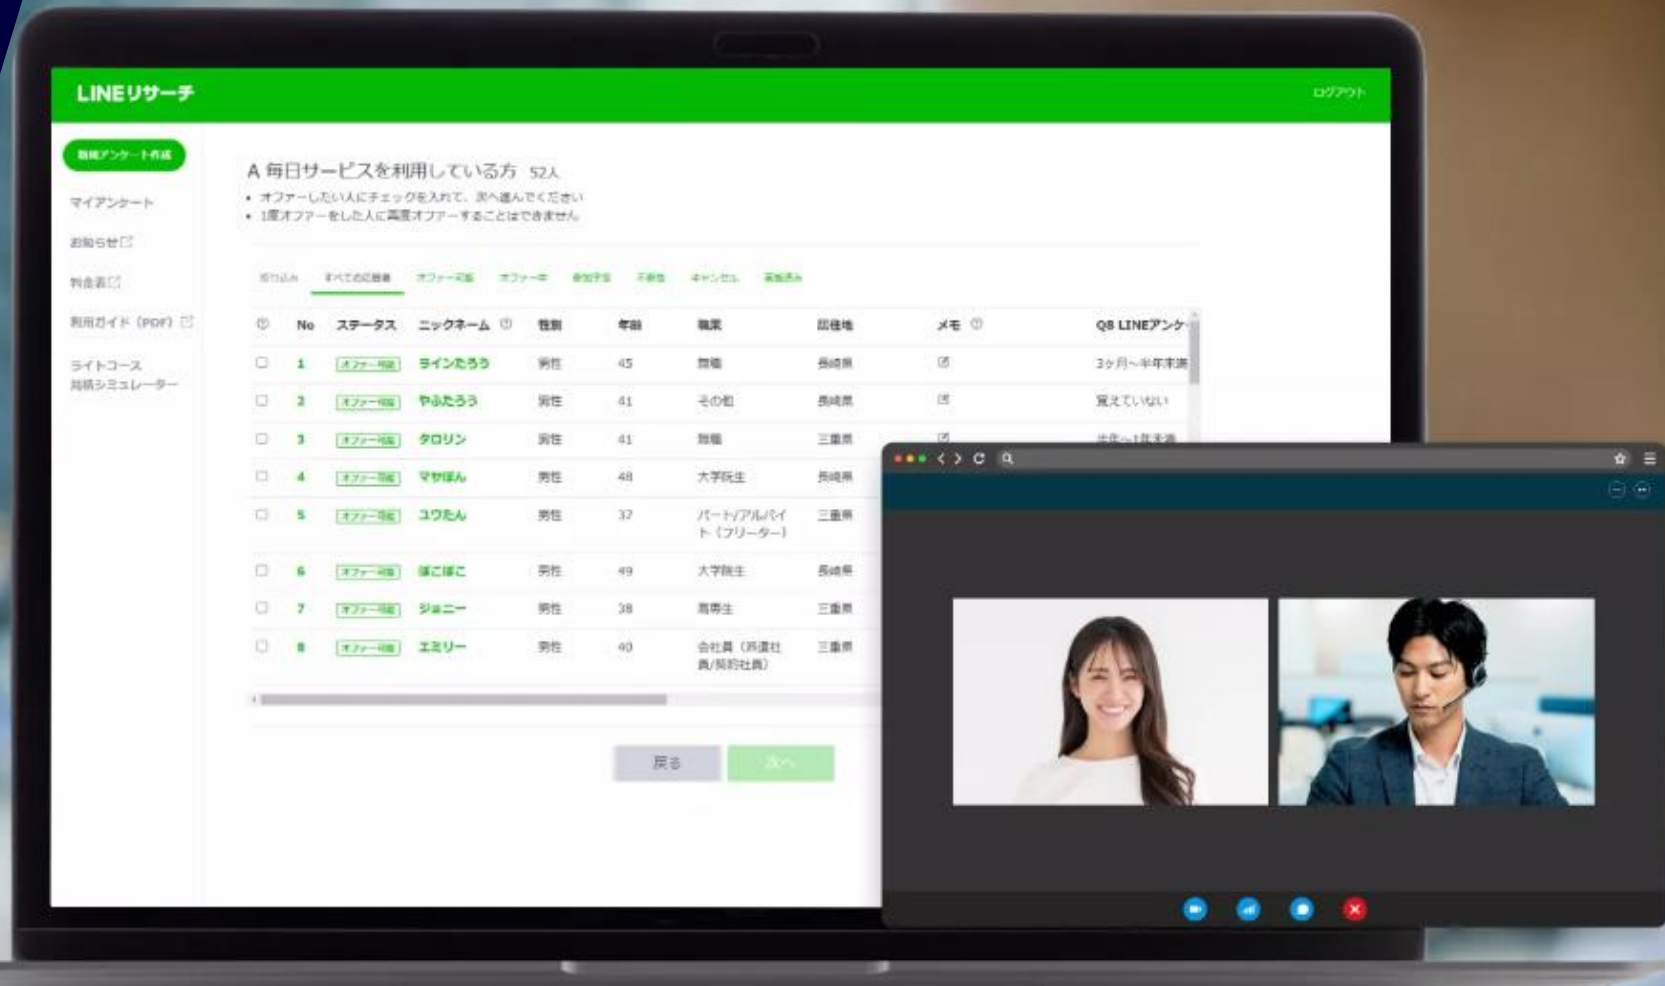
LINEリサーチ

ログアウト

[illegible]

マイアンケート

お知らせ

料金表

利用ガイド（PDF）

ライトコース
見積シミュレーター

A 毎日サービスを利用している方 52人

• オファーしたい人にチェックを入れて、次へ進んでください
• 1度オファーをした人に再度オファーすることはできません

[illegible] すべての回答者 オファー可能 オファー中 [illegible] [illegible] キャンセル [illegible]

| | No | ステータス | ニックネーム | 性別 | 年齢 | 職業 | 居住地 | メモ | Q8 LINEアンケ |
|---|---|---|---|---|---|---|---|---|---|
| ☐ | 1 | オファー可能 | ラインたろう | 男性 | 45 | 無職 | 長崎県 | | 3ヶ月〜半年未満 |
| ☐ | 2 | オファー可能 | やふたろう | 男性 | 41 | その他 | 長崎県 | | 覚えていない |
| ☐ | 3 | オファー可能 | タロリン | 男性 | 41 | 無職 | 三重県 | | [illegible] |
| ☐ | 4 | オファー可能 | マサぽん | 男性 | 48 | 大学院生 | 長崎県 | | |
| ☐ | 5 | オファー可能 | ユウたん | 男性 | 37 | パート/アルバイト（フリーター） | 三重県 | | |
| ☐ | 6 | オファー可能 | ぽこぽこ | 男性 | 49 | 大学院生 | 長崎県 | | |
| ☐ | 7 | オファー可能 | ジョニー | 男性 | 38 | 高専生 | 三重県 | | |
| ☐ | 8 | オファー可能 | エミリー | 男性 | 40 | 会社員（派遣社員/契約社員） | 三重県 | | |

戻る 次へ